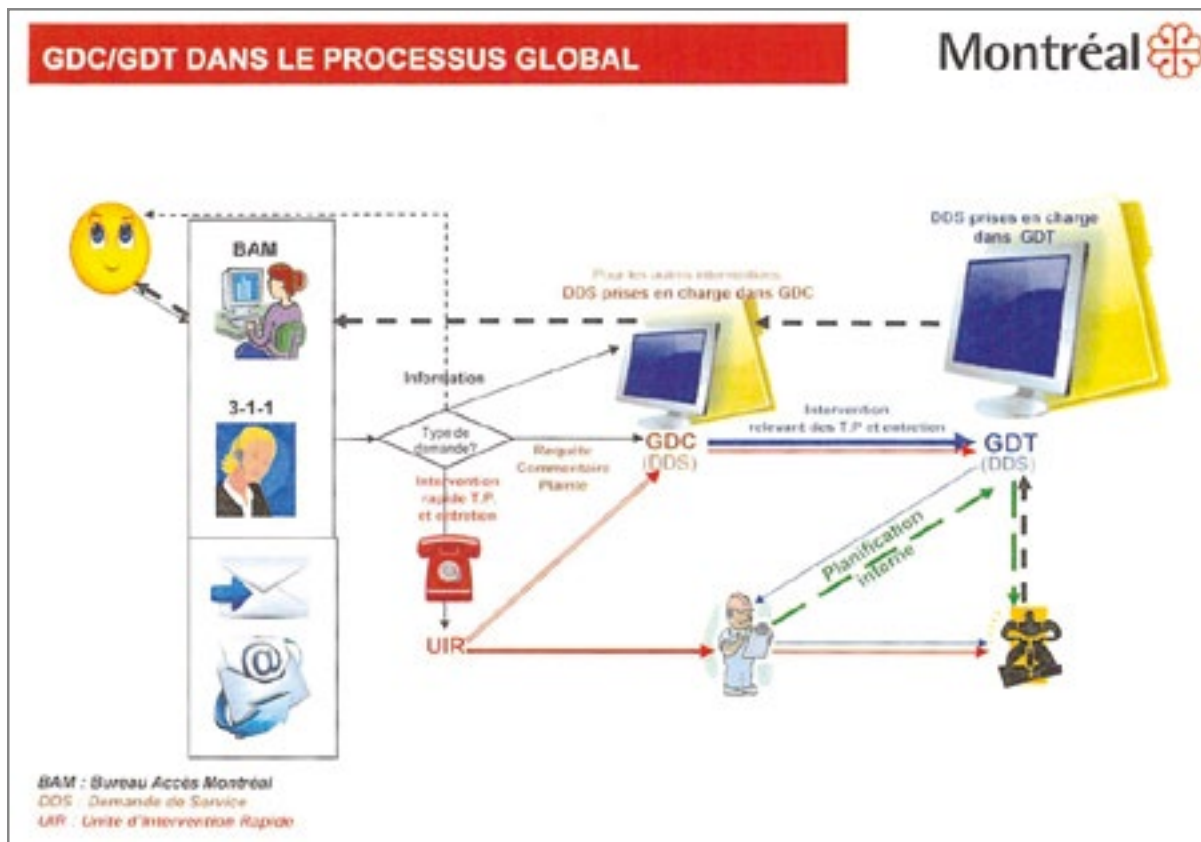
GDC/GDT DANS LE PROCESSUS GLOBAL

Montréal

BAM

3-1-1

Pour les autres interventions
DDS prises en charge dans GDC

DDS prises en charge dans GDT

Information

Type de demande?

Requête
Commentaire
Plainte

Intervention rapide T.P. et entretien

GDC
(DDS)

Intervention relevant des T.P et entretien

GDT
(DDS)

Planification interne

UIR

BAM : Bureau Accès Montréal
DDS : Demande de Service
UIR : Unité d'Intervention Rapide